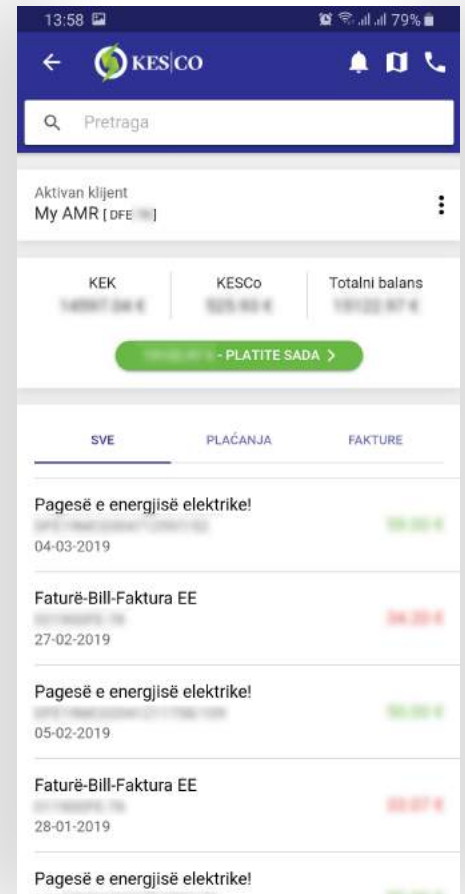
13:58 79%

KES|CO

Pretraga

Aktivan klijent
My AMR [DFE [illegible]]

| KEK | KESCo | Totalni balans |
|---|---|---|
| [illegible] | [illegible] | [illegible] |

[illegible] - PLATITE SADA >

SVE PLAĆANJA FAKTURE

Pagesë e energjisë elektrike!
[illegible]
04-03-2019
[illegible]

Faturë-Bill-Faktura EE
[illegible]
27-02-2019
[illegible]

Pagesë e energjisë elektrike!
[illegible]
05-02-2019
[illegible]

Faturë-Bill-Faktura EE
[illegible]
28-01-2019
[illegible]

Pagesë e energjisë elektrike!